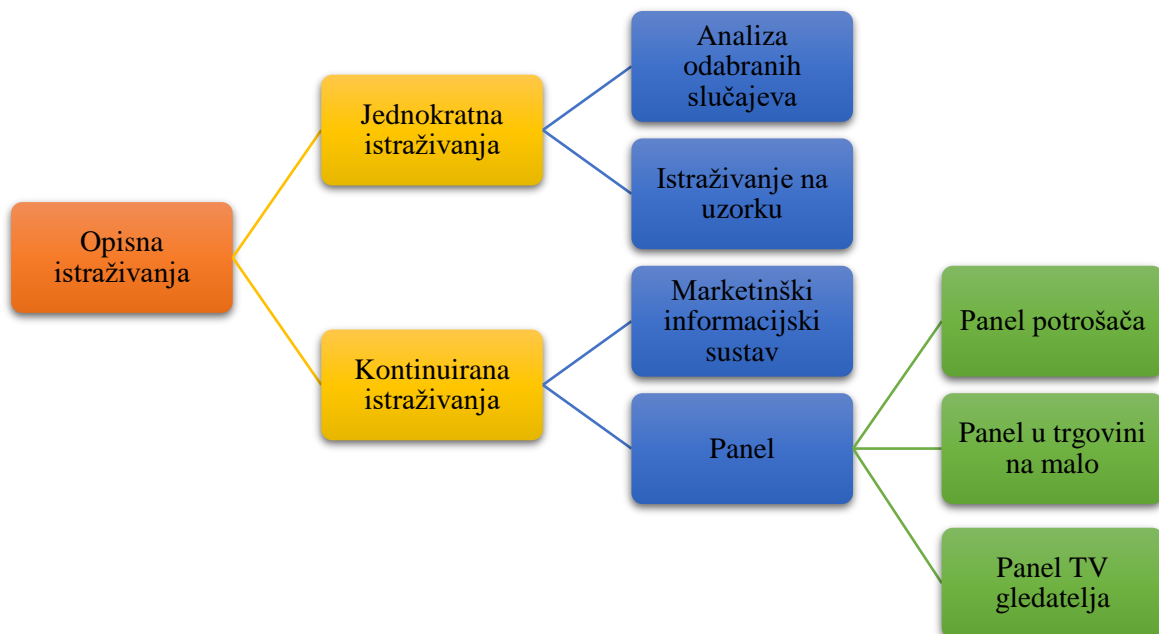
Opisna istraživanja

Jednokratna istraživanja

Analiza odabranih slučajeva

Istraživanje na uzorku

Kontinuirana istraživanja

Marketinški informacijski sustav

Panel

Panel potrošača

Panel u trgovini na malo

Panel TV gledatelja